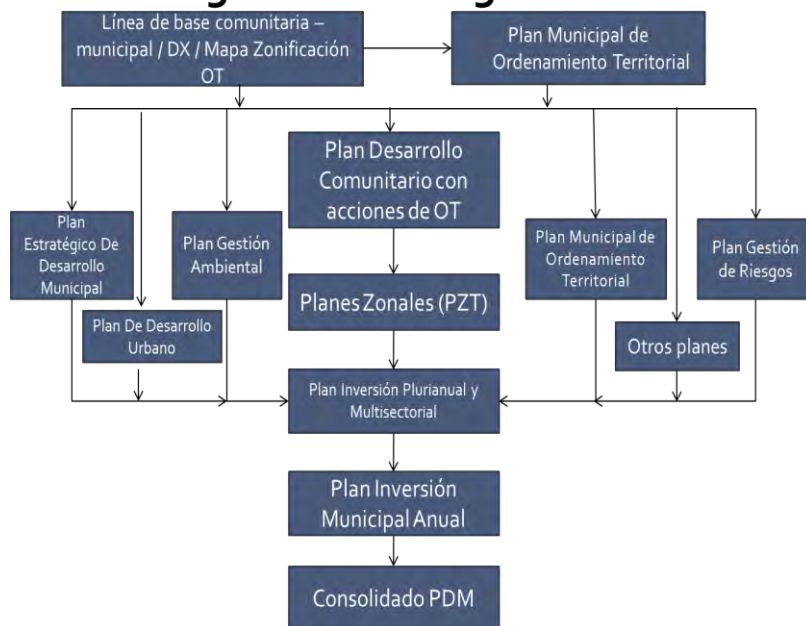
Línea de base comunitaria – municipal / DX / Mapa Zonificación OT

Plan Municipal de Ordenamiento Territorial

Plan Desarrollo Comunitario con acciones de OT

Plan Estratégico De Desarrollo Municipal

Plan Gestión Ambiental

Plan Municipal de Ordenamiento Territorial

Plan Gestión de Riesgos

Planes Zonales (PZT)

Plan De Desarrollo Urbano

Otros planes

Plan Inversión Plurianual y Multisectorial

Plan Inversión Municipal Anual

Consolidado PDM